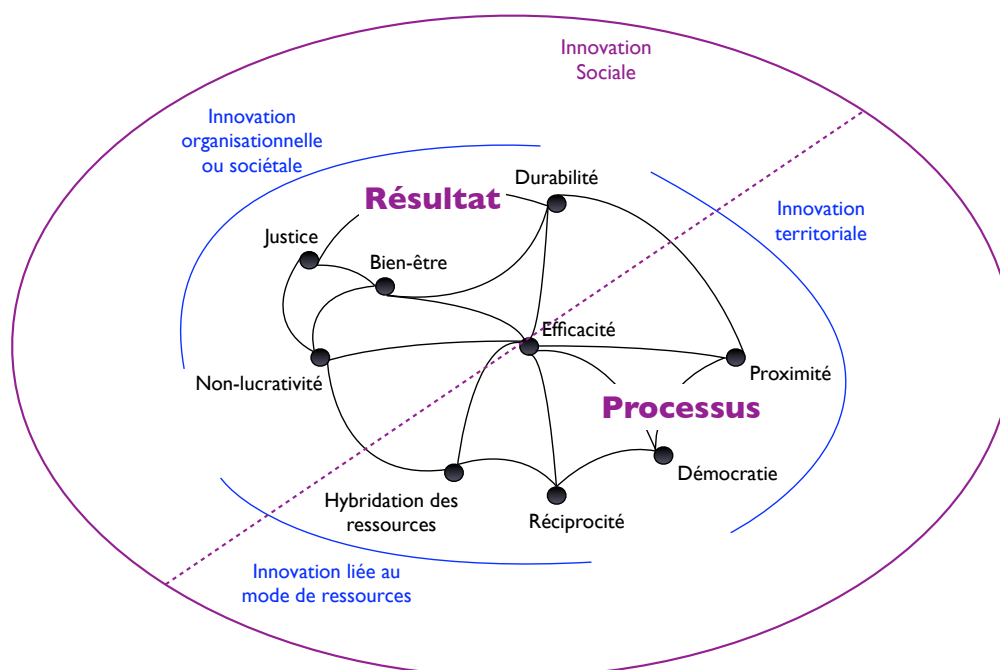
Innovation Sociale

Innovation organisationnelle ou sociétale

Résultat

Durabilité

Innovation territoriale

Justice

Bien-être

Efficacité

Non-lucrativité

Proximité

Processus

Démocratie

Hybridation des ressources

Réciprocité

Innovation liée au mode de ressources